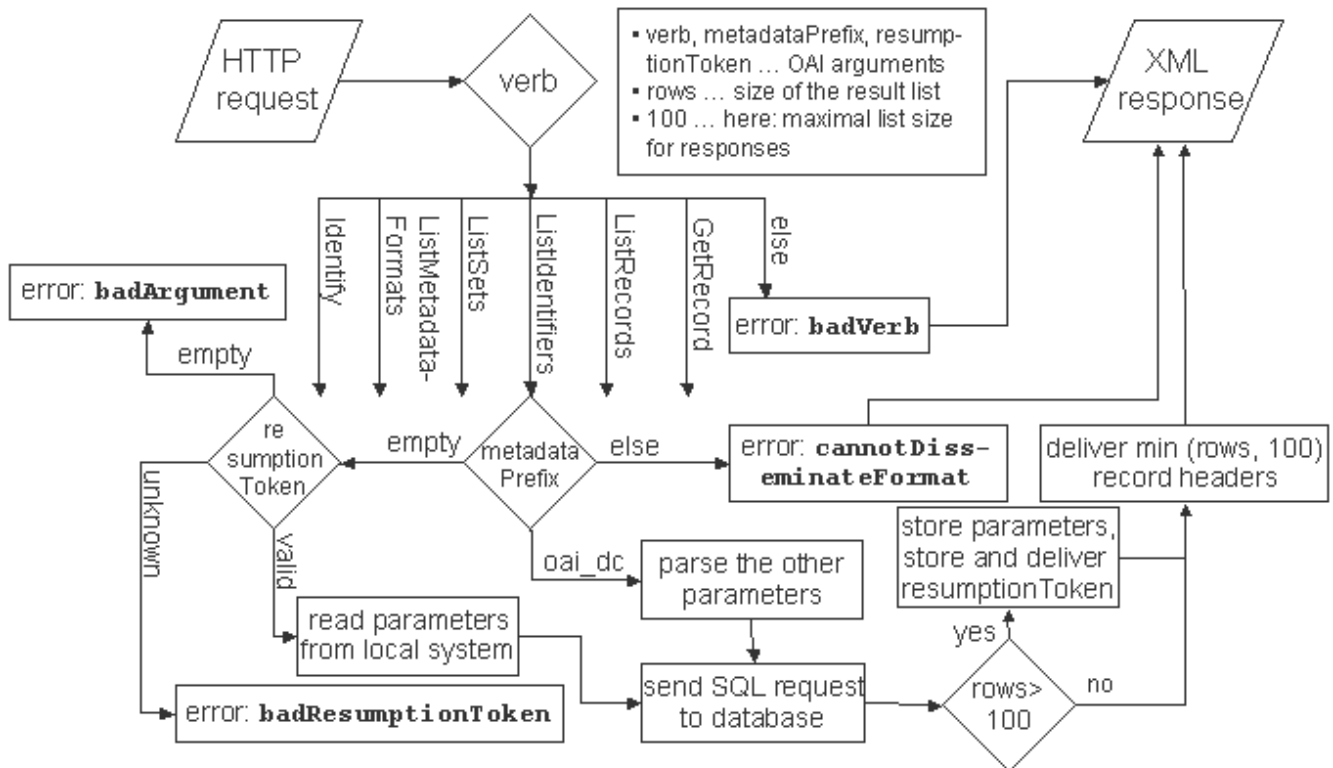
HTTP request

verb

▪ verb, metadataPrefix, resumptionToken … OAI arguments
▪ rows … size of the result list
▪ 100 … here: maximal list size for responses

XML response

Identify

ListMetadataFormats

ListSets

ListIdentifiers

ListRecords

GetRecord

else

error: **badArgument**

error: **badVerb**

empty

re sumption Token

empty

metadata Prefix

else

error: **cannotDisseminateFormat**

deliver min (rows, 100) record headers

unknown

valid

oai_dc

parse the other parameters

store parameters, store and deliver resumptionToken

read parameters from local system

yes

send SQL request to database

rows> 100

no

error: **badResumptionToken**